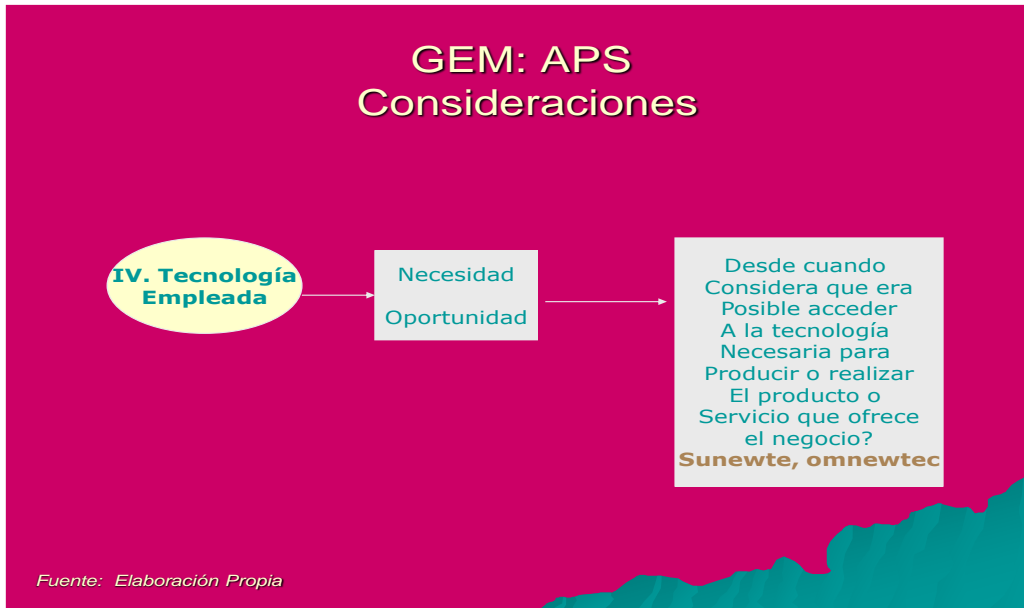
GEM: APS
Consideraciones

IV. Tecnología Empleada

Necesidad

Oportunidad

Desde cuando Considera que era Posible acceder A la tecnología Necesaria para Producir o realizar El producto o Servicio que ofrece el negocio?
Sunewte, omnewtec

Fuente: Elaboración Propia